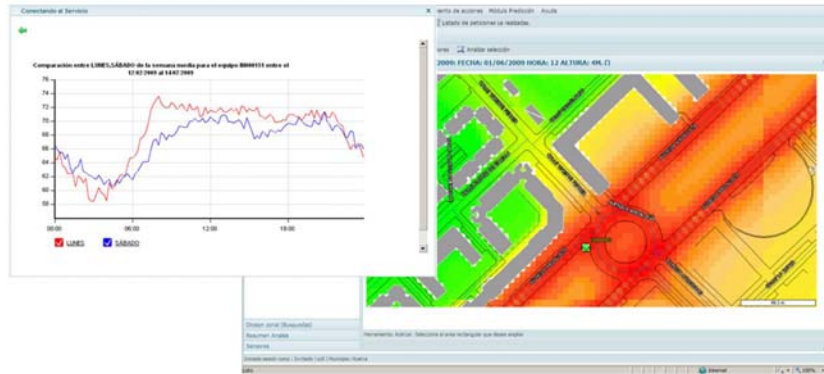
Conectando al Servicio

Comparación entre LUNES,SÁBADO de la semana media para el equipo B000151 entre el 12/02/2009 al 14/02/2009

74
72
70
68
66
64
62
60
58

00:00
06:00
12:00
18:00

LUNES
SÁBADO

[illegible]ento de accesos Módulo Predicción Ayuda
Listado de peticiones ya realizadas.
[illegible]ares Analizar selección
2009: FECHA: 01/06/2009 HORA: 12 ALTURA: 4M.

Division zonal (Busquedas)
Resumen Analisis
Sensores
Herramienta: Acercar. Seleccione el area rectangular que desee ampliar
Internet
100%